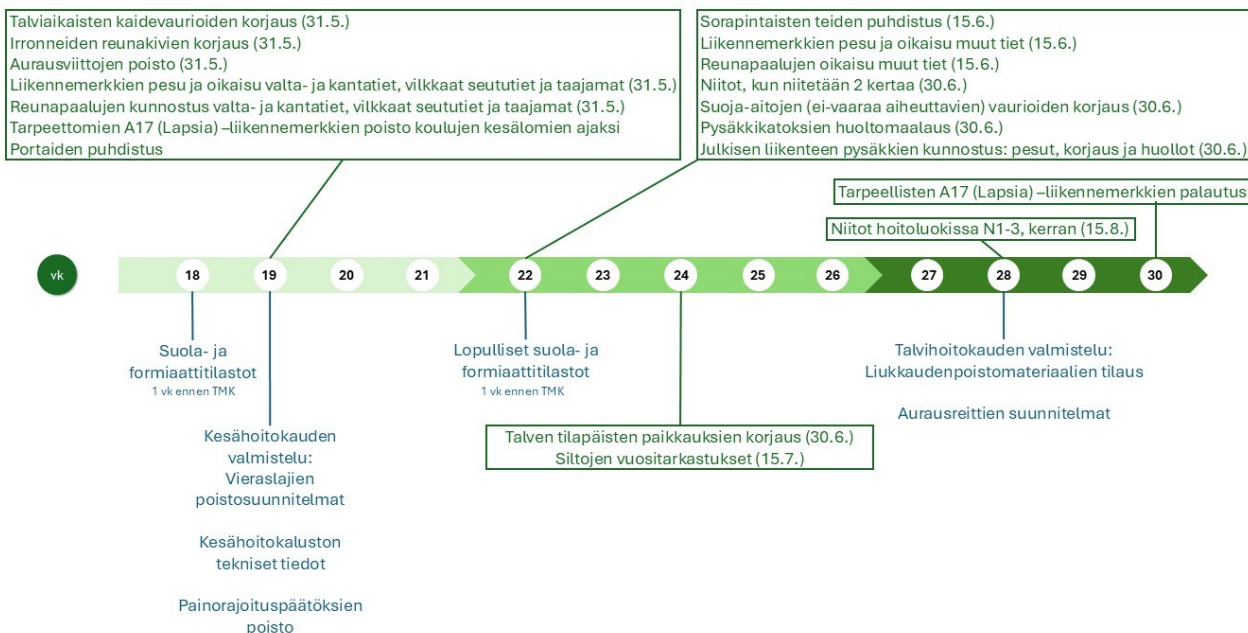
Talviaikaisten kaidevaurioiden korjaus (31.5.)
Irronneiden reunakivien korjaus (31.5.)
Aurausviittojen poisto (31.5.)
Liikennemerkkien pesu ja oikaisu valta- ja kantatiet, vilkkaat seututiet ja taajamat (31.5.)
Reunapaalujen kunnostus valta- ja kantatiet, vilkkaat seututiet ja taajamat (31.5.)
Tarpeettomien A17 (Lapsia) –liikennemerkkien poisto koulujen kesälomien ajaksi
Portaiden puhdistus

Sorapintaisten teiden puhdistus (15.6.)
Liikennemerkkien pesu ja oikaisu muut tiet (15.6.)
Reunapaalujen oikaisu muut tiet (15.6.)
Niitot, kun niitetään 2 kertaa (30.6.)
Suoja-aitojen (ei-vaaraa aiheuttavien) vaurioiden korjaus (30.6.)
Pysäkkikatoksien huoltomaalaus (30.6.)
Julkisen liikenteen pysäkkien kunnostus: pesut, korjaus ja huollot (30.6.)

Tarpeellisten A17 (Lapsia) –liikennemerkkien palautus

Niitot hoitoluokissa N1-3, kerran (15.8.)

vk 18 19 20 21 22 23 24 25 26 27 28 29 30

Suola- ja formiaattitilastot
1 vk ennen TMK

Kesähoitokauden valmistelu:
Vieraslajien poistosuunnitelmat

Kesähoitokaluston tekniset tiedot

Painorajoituspäätöksien poisto

Lopulliset suola- ja formiaattitilastot
1 vk ennen TMK

Talven tilapäisten paikkauksien korjaus (30.6.)
Siltojen vuositarkastukset (15.7.)

Talvihoitokauden valmistelu:
Liukkaudenpoistomateriaalien tilaus

Aurausreittien suunnitelmat